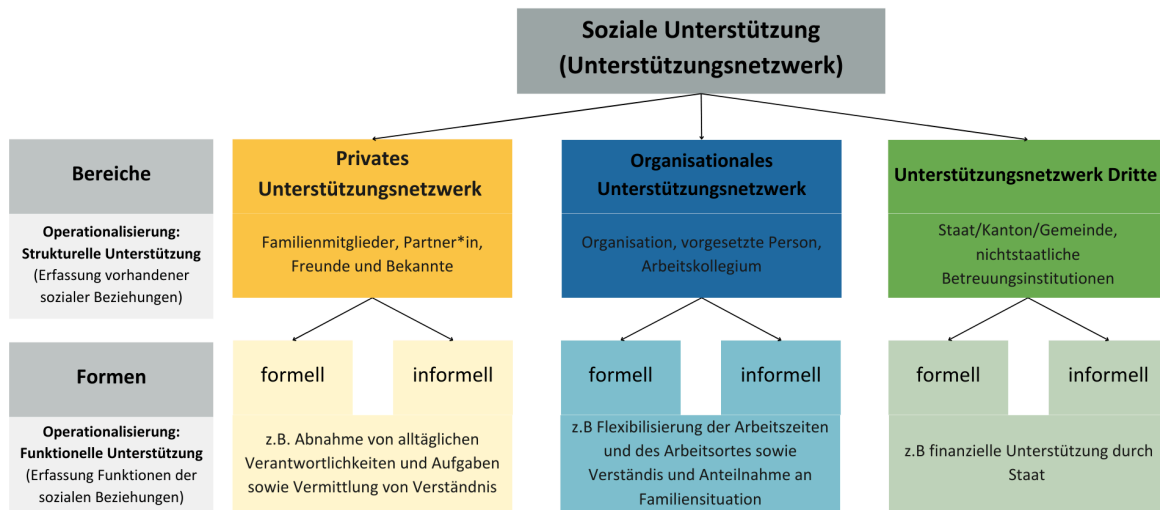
Soziale Unterstützung
(Unterstützungsnetzwerk)

Bereiche

Operationalisierung: Strukturelle Unterstützung (Erfassung vorhandener sozialer Beziehungen)

Privates Unterstützungsnetzwerk

Familienmitglieder, Partner*in, Freunde und Bekannte

Organisationales Unterstützungsnetzwerk

Organisation, vorgesetzte Person, Arbeitskollegium

Unterstützungsnetzwerk Dritte

Staat/Kanton/Gemeinde, nichtstaatliche Betreuungsinstitutionen

Formen

Operationalisierung: Funktionelle Unterstützung (Erfassung Funktionen der sozialen Beziehungen)

formell

informell

z.B. Abnahme von alltäglichen Verantwortlichkeiten und Aufgaben sowie Vermittlung von Verständnis

formell

informell

z.B Flexibilisierung der Arbeitszeiten und des Arbeitsortes sowie Verständis und Anteilnahme an Familiensituation

formell

informell

z.B finanzielle Unterstützung durch Staat